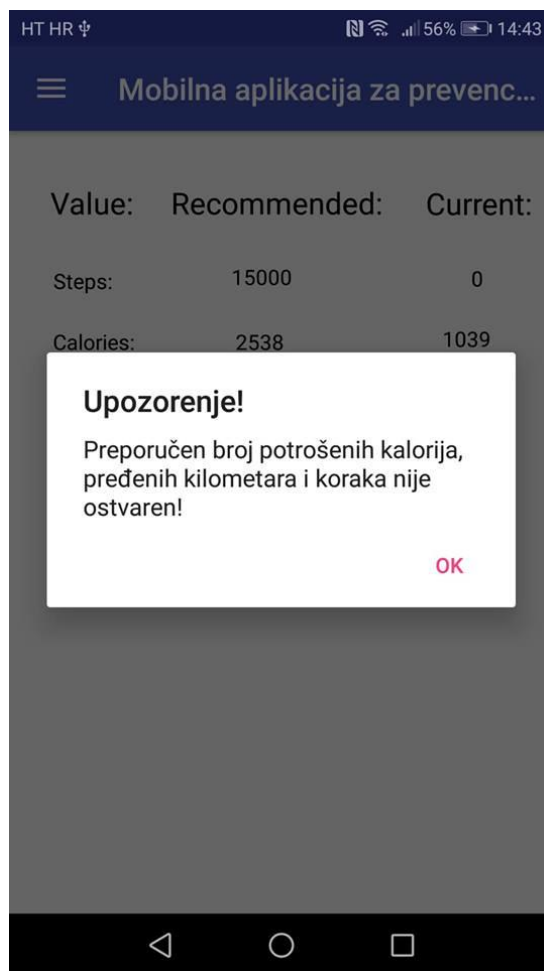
HT HR 56% 14:43

Mobilna aplikacija za prevenc...

| Value: | Recommended: | Current: |
|---|---|---|
| Steps: | 15000 | 0 |
| Calories: | 2538 | 1039 |

Upozorenje!

Preporučen broj potrošenih kalorija, pređenih kilometara i koraka nije ostvaren!

OK